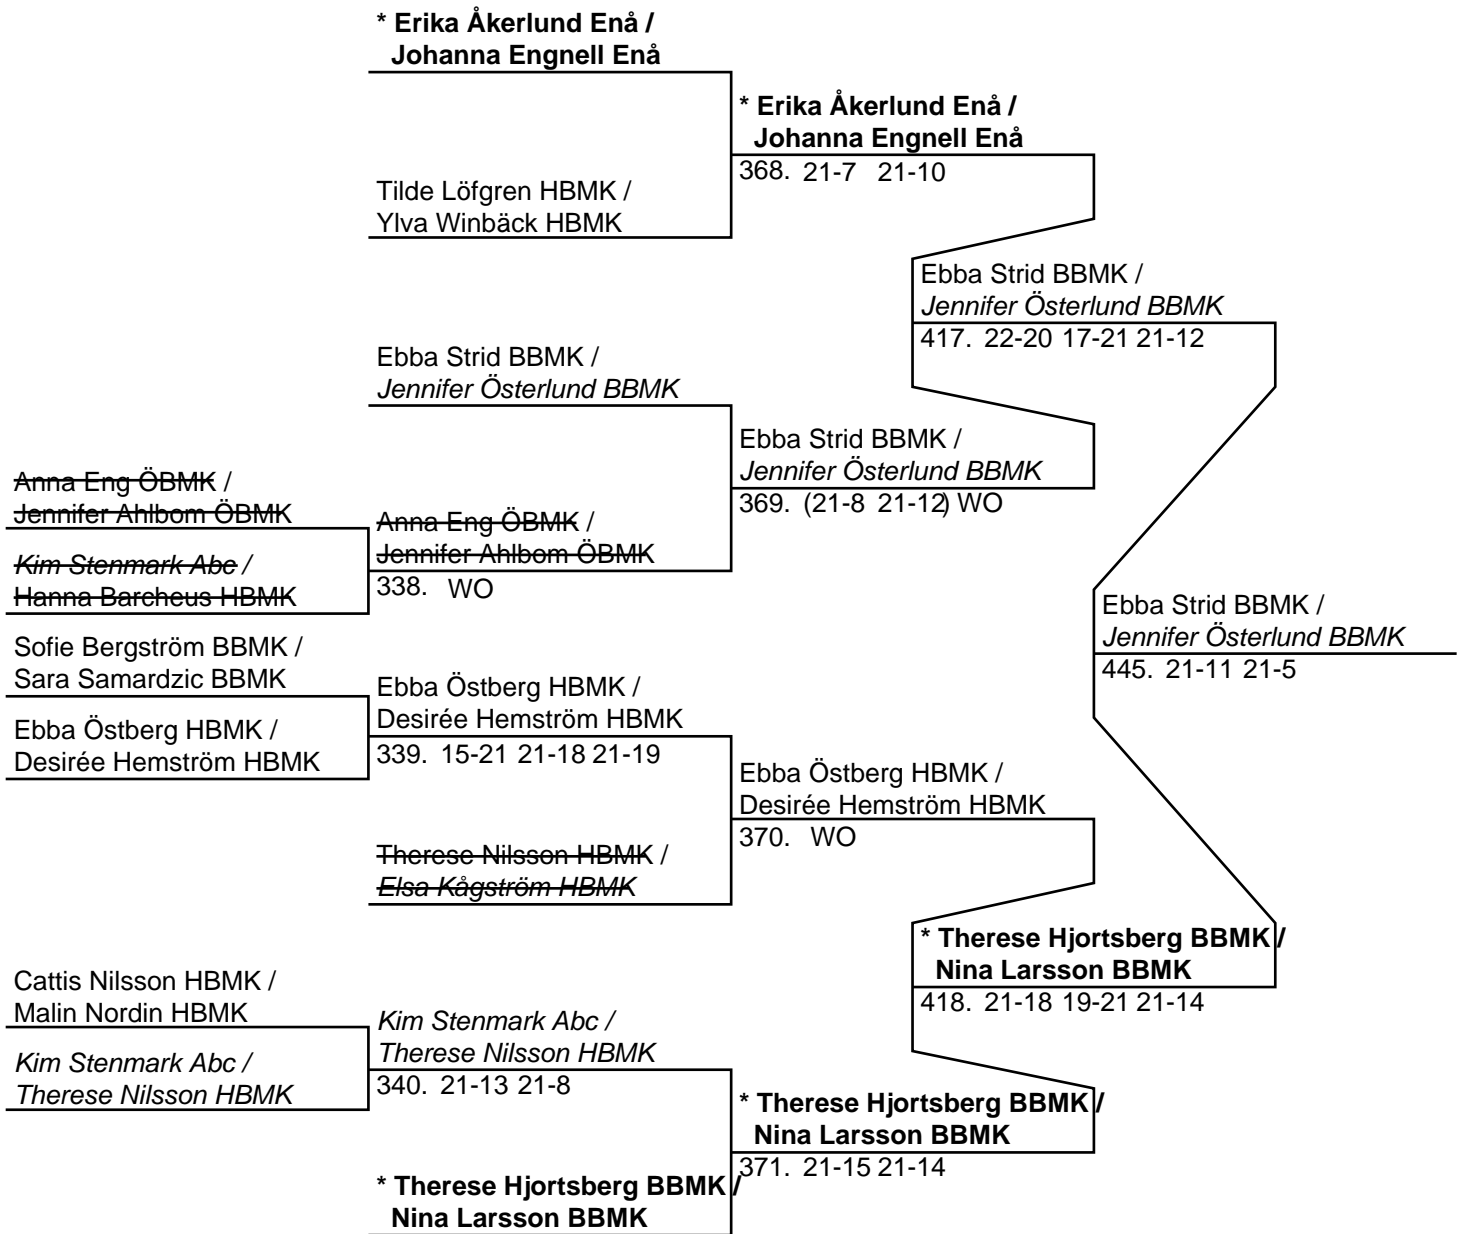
* Erika Åkerlund Enå /
Johanna Engnell Enå

Tilde Löfgren HBMK /
Ylva Winbäck HBMK

* Erika Åkerlund Enå /
Johanna Engnell Enå
368. 21-7 21-10

Ebba Strid BBMK /
Jennifer Österlund BBMK
417. 22-20 17-21 21-12

Ebba Strid BBMK /
Jennifer Österlund BBMK

Anna Eng ÖBMK /
Jennifer Ahlbom ÖBMK

Kim Stenmark Abc /
Hanna Barcheus HBMK

Anna Eng ÖBMK /
Jennifer Ahlbom ÖBMK
338. WO

Ebba Strid BBMK /
Jennifer Österlund BBMK
369. (21-8 21-12) WO

Ebba Strid BBMK /
Jennifer Österlund BBMK
445. 21-11 21-5

Sofie Bergström BBMK /
Sara Samardzic BBMK

Ebba Östberg HBMK /
Desirée Hemström HBMK

Ebba Östberg HBMK /
Desirée Hemström HBMK
339. 15-21 21-18 21-19

Ebba Östberg HBMK /
Desirée Hemström HBMK
370. WO

Therese Nilsson HBMK /
Elsa Kågström HBMK

* Therese Hjortsberg BBMK /
Nina Larsson BBMK
418. 21-18 19-21 21-14

Cattis Nilsson HBMK /
Malin Nordin HBMK

Kim Stenmark Abc /
Therese Nilsson HBMK

Kim Stenmark Abc /
Therese Nilsson HBMK
340. 21-13 21-8

* Therese Hjortsberg BBMK /
Nina Larsson BBMK
371. 21-15 21-14

* Therese Hjortsberg BBMK /
Nina Larsson BBMK